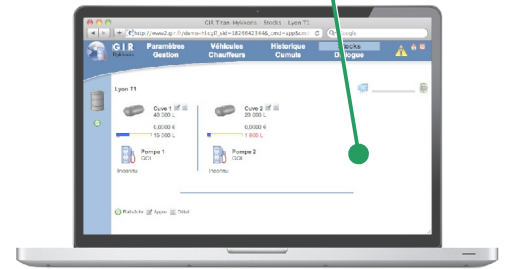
GIR Titan Hykkons : Stocks : Lyon T1

http://www.gir.fr/demo-titan_sid=18266423446_cmd=app&m

Google

GIR
Hykkons

Paramètres
Gestion

Véhicules
Chauffeurs

Historique
Cumuls

Stocks
Dialogue

Lyon T1

Cuve 1
40 000 L

0,0000 €
15 000 L

Pompe 1
GOl

Inconnu

Cuve 2
20 000 L

0,0000 €
1 800 L

Pompe 2
GOl

Inconnu

Rafraîchir Ajouter Détail